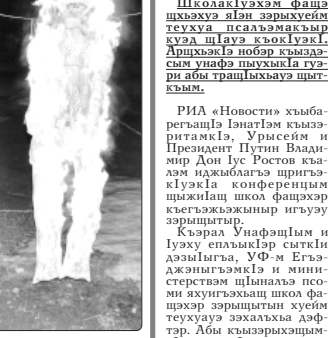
ШколакIуэхэм фащэ щхьэхуэ яIэн зэрыхуейм теухуа псалъэмакъыр къэд щIауэ къокIуэкI. АрщхьэкIэ нобэр къыздэсым унафэ пыухыкIа гуэри абы трашIыхьауэ щыткъым.

РИА «Новости» хъыбарегъащIэ IэнатIэм къызэритамкIэ, Урысейм и Президент Путин Владимир Дон Iус Ростов къалэм иджыблагъэ щригъэкIуэкIа конференцым щыжиIащ школ фащэхэр къегъэжьэжыныр игъуэу зэрыщытыр.

Къэрал УнафэщIым и Iуэху еплъыкIэр сыткIи дэзыIыгъа, УФ-м Егъэджэныгъэмкlэ и министерствэм щIыналъэ псоми яхуигъэхьащ школ фащэхэр зэрыщытын хуейм теухуауэ зэхалъхьа дэфтэр. Абы къыззэрыхэщым-